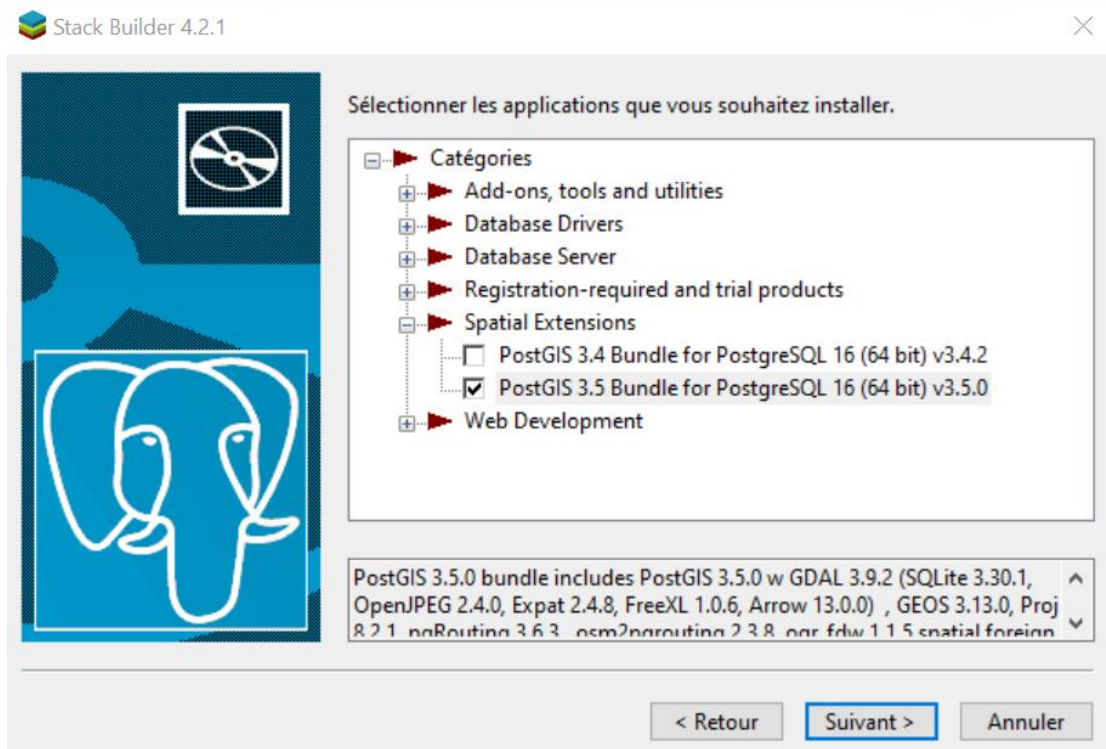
Stack Builder 4.2.1

Sélectionner les applications que vous souhaitez installer.

Catégories
Add-ons, tools and utilities
Database Drivers
Database Server
Registration-required and trial products
Spatial Extensions
PostGIS 3.4 Bundle for PostgreSQL 16 (64 bit) v3.4.2
PostGIS 3.5 Bundle for PostgreSQL 16 (64 bit) v3.5.0
Web Development

PostGIS 3.5.0 bundle includes PostGIS 3.5.0 w GDAL 3.9.2 (SQLite 3.30.1, OpenJPEG 2.4.0, Expat 2.4.8, FreeXL 1.0.6, Arrow 13.0.0) , GEOS 3.13.0, Proj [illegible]

< Retour
Suivant >
Annuler